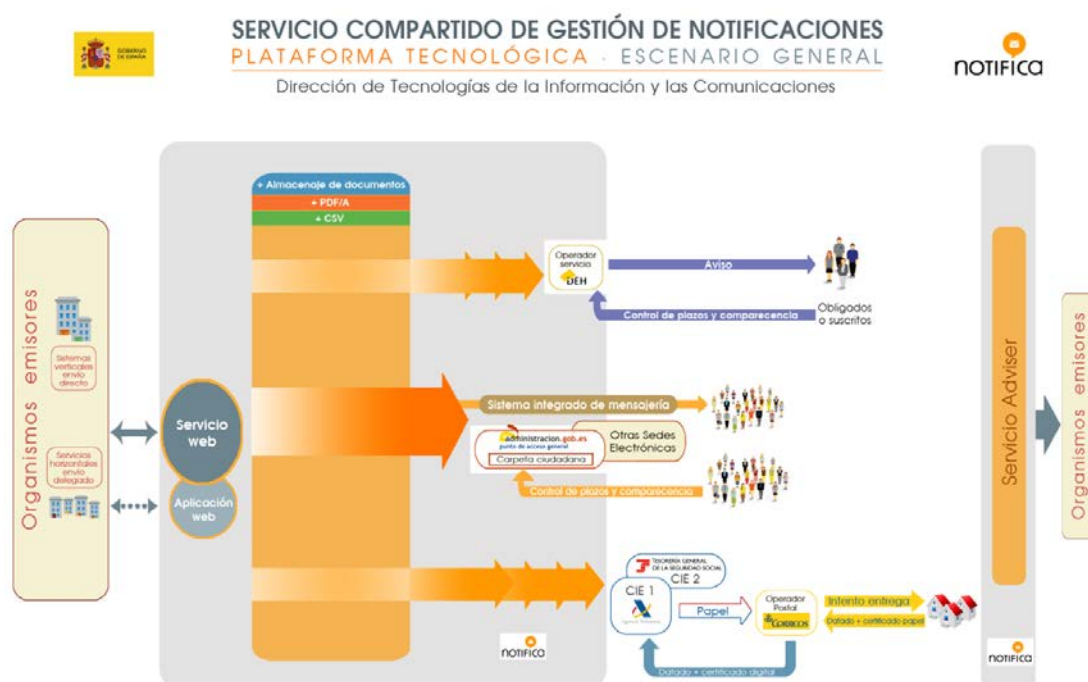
GOBIERNO DE ESPAÑA

SERVICIO COMPARTIDO DE GESTIÓN DE NOTIFICACIONES
PLATAFORMA TECNOLÓGICA · ESCENARIO GENERAL
Dirección de Tecnologías de la Información y las Comunicaciones

notifica

Organismos emisores

Sistemas verticales envío directo

Servicios horizontales envío delegado

Servicio web

Aplicación web

+ Almacenaje de documentos
+ PDF/A
+ CSV

Operador servicio DEH

Aviso

Control de plazos y comparecencia

Obligados o suscritos

Sistema integrado de mensajería

administracion.gob.es punto de acceso general
Carpeta ciudadana

Otras Sedes Electrónicas

Control de plazos y comparecencia

TESORERÍA GENERAL DE LA SEGURIDAD SOCIAL
CIE 2

CIE 1
Agencia Tributaria

Papel

Operador Postal
Correos

Intento entrega

Datado + certificado papel

Datado + certificado digital

notifica

Servicio Adviser

notifica

Organismos emisores